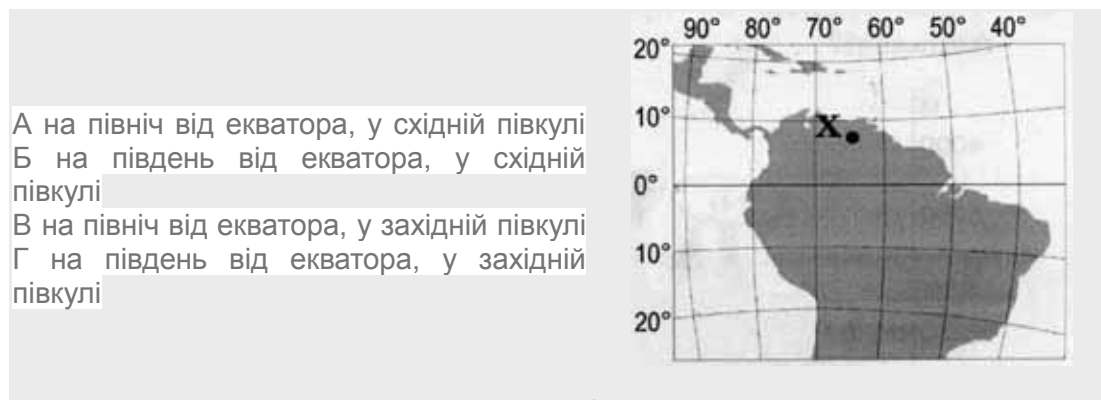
А на північ від екватора, у східній півкулі
Б на південь від екватора, у східній півкулі
В на північ від екватора, у західній півкулі
Г на південь від екватора, у західній півкулі

90° 80° 70° 60° 50° 40°
20°
10°
X
0°
10°
20°